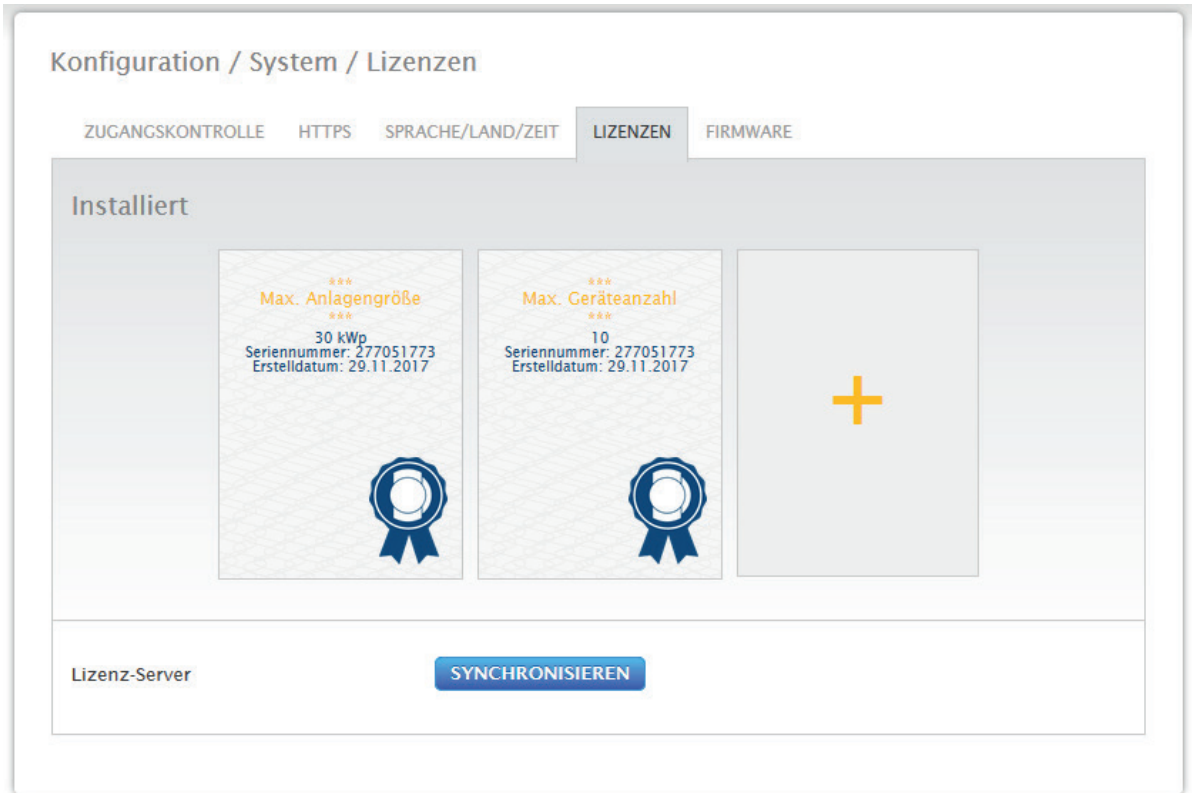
Konfiguration / System / Lizenzen

ZUGANGSKONTROLLE HTTPS SPRACHE/LAND/ZEIT LIZENZEN FIRMWARE

Installiert

\*\*\*
Max. Anlagengröße
\*\*\*
30 kWp
Seriennummer: 277051773
Erstelldatum: 29.11.2017

\*\*\*
Max. Geräteanzahl
\*\*\*
10
Seriennummer: 277051773
Erstelldatum: 29.11.2017

+

Lizenz-Server

SYNCHRONISIEREN